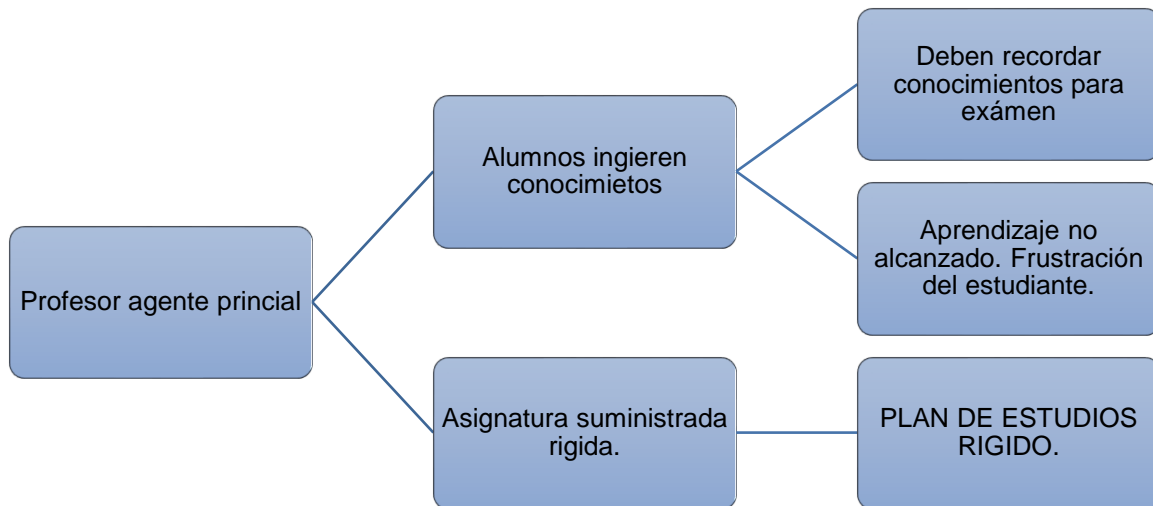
Profesor agente princial

Alumnos ingieren conocimietos

Deben recordar conocimientos para exámen

Aprendizaje no alcanzado. Frustración del estudiante.

Asignatura suministrada rigida.

PLAN DE ESTUDIOS RIGIDO.